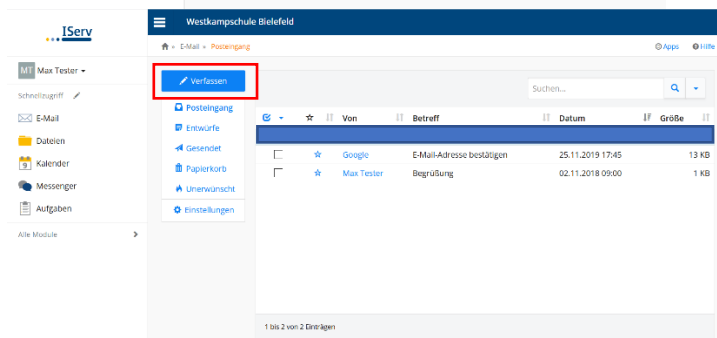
IServ

MT Max Tester

Schnellzugriff

E-Mail

Dateien

9 Kalender

Messenger

Aufgaben

Alle Module

Westkampschule Bielefeld

E-Mail » Posteingang

Apps Hilfe

Verfassen

Posteingang

Entwürfe

Gesendet

Papierkorb

Unerwünscht

Einstellungen

Suchen...

| | | Von | Betreff | Datum | Größe |
|---|---|---|---|---|---|
| | | Google | E-Mail-Adresse bestätigen | 25.11.2019 17:45 | 13 KB |
| | | Max Tester | Begrüßung | 02.11.2018 09:00 | 1 KB |

1 bis 2 von 2 Einträgen